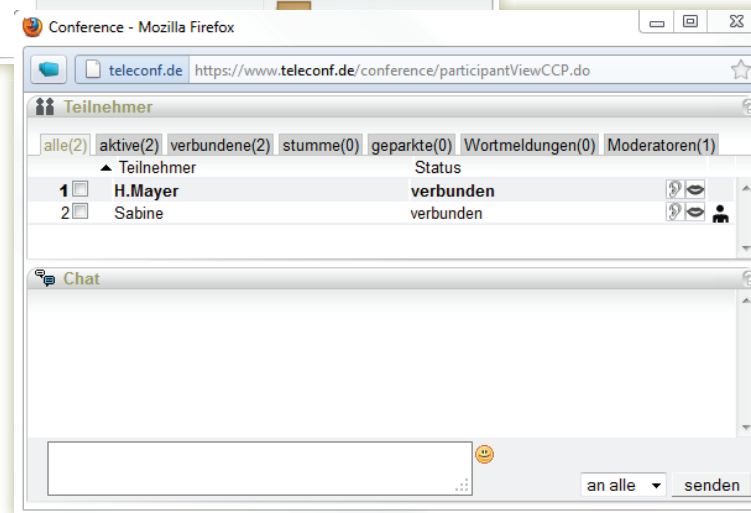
Conference - Mozilla Firefox

teleconf.de https://www.teleconf.de/conference/participantViewCCP.do

Teilnehmer

alle(2) aktive(2) verbundene(2) stumme(0) geparkte(0) Wortmeldungen(0) Moderatoren(1)

| | ▲ Teilnehmer | Status |
|---|---|---|
| 1 | H.Mayer | verbunden |
| 2 | Sabine | verbunden |

Chat

an alle senden